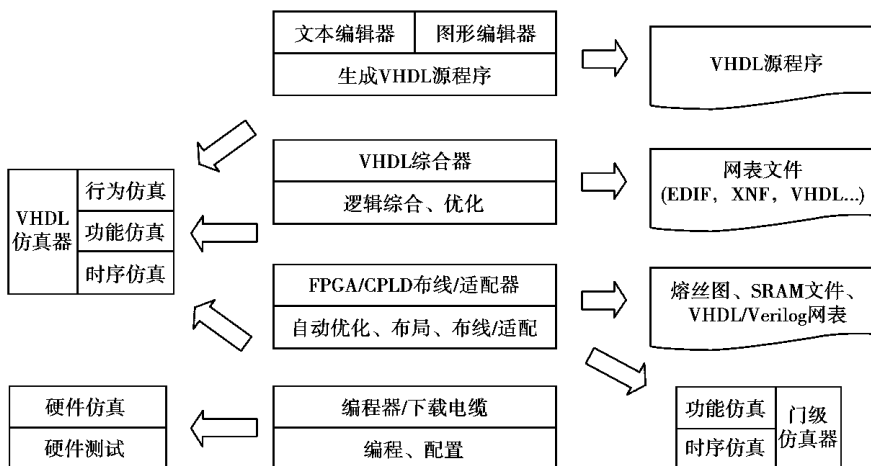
文本编辑器

图形编辑器

生成VHDL源程序

VHDL源程序

VHDL综合器

逻辑综合、优化

网表文件 (EDIF，XNF，VHDL...)

VHDL仿真器

行为仿真

功能仿真

时序仿真

FPGA/CPLD布线/适配器

自动优化、布局、布线/适配

熔丝图、SRAM文件、VHDL/Verilog网表

硬件仿真

硬件测试

编程器/下载电缆

编程、配置

功能仿真

时序仿真

门级仿真器